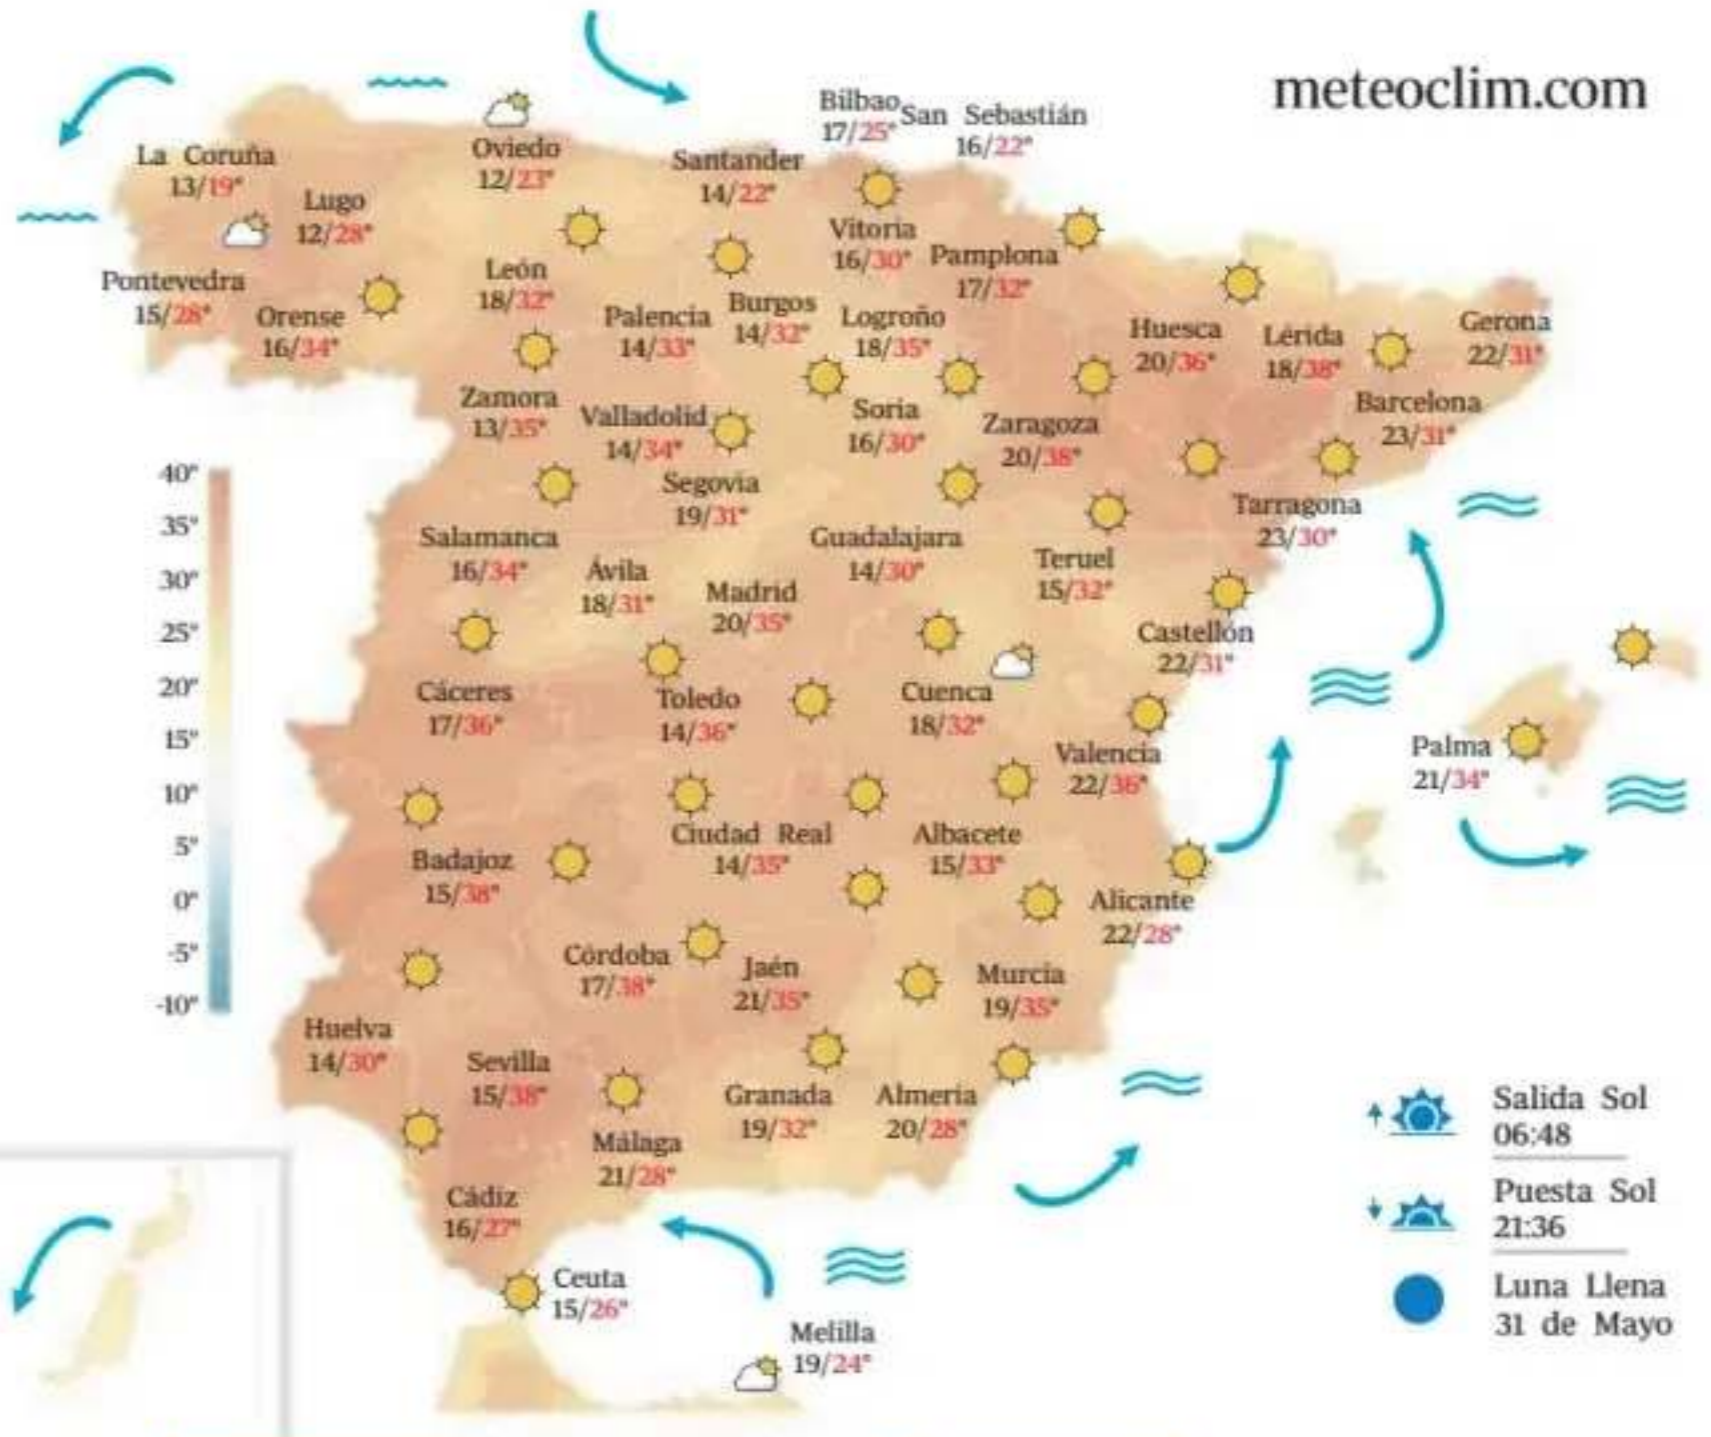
meteoclim.com

La Coruña 13/19°
Oviedo 12/23°
Santander 14/22°
Bilbao 17/25°
San Sebastián 16/22°
Lugo 12/28°
Vitoria 16/30°
Pamplona 17/32°
Pontevedra 15/28°
León 18/32°
Orense 16/34°
Palencia 14/33°
Burgos 14/32°
Logroño 18/35°
Huesca 20/36°
Lérida 18/38°
Gerona 22/31°
Zamora 13/35°
Valladolid 14/34°
Soria 16/30°
Zaragoza 20/38°
Barcelona 23/31°
Segovia 19/31°
Tarragona 23/30°
Salamanca 16/34°
Ávila 18/31°
Guadalajara 14/30°
Teruel 15/32°
Madrid 20/35°
Castellón 22/31°
Cáceres 17/36°
Toledo 14/36°
Cuenca 18/32°
Valencia 22/36°
Palma 21/34°
Badajoz 15/38°
Ciudad Real 14/35°
Albacete 15/33°
Alicante 22/28°
Córdoba 17/38°
Jaén 21/35°
Murcia 19/35°
Huelva 14/30°
Sevilla 15/38°
Granada 19/32°
Almería 20/28°
Málaga 21/28°
Cádiz 16/27°
Ceuta 15/26°
Melilla 19/24°

40° 35° 30° 25° 20° 15° 10° 5° 0° -5° -10°

Salida Sol 06:48
Puesta Sol 21:36
Luna Llena 31 de Mayo